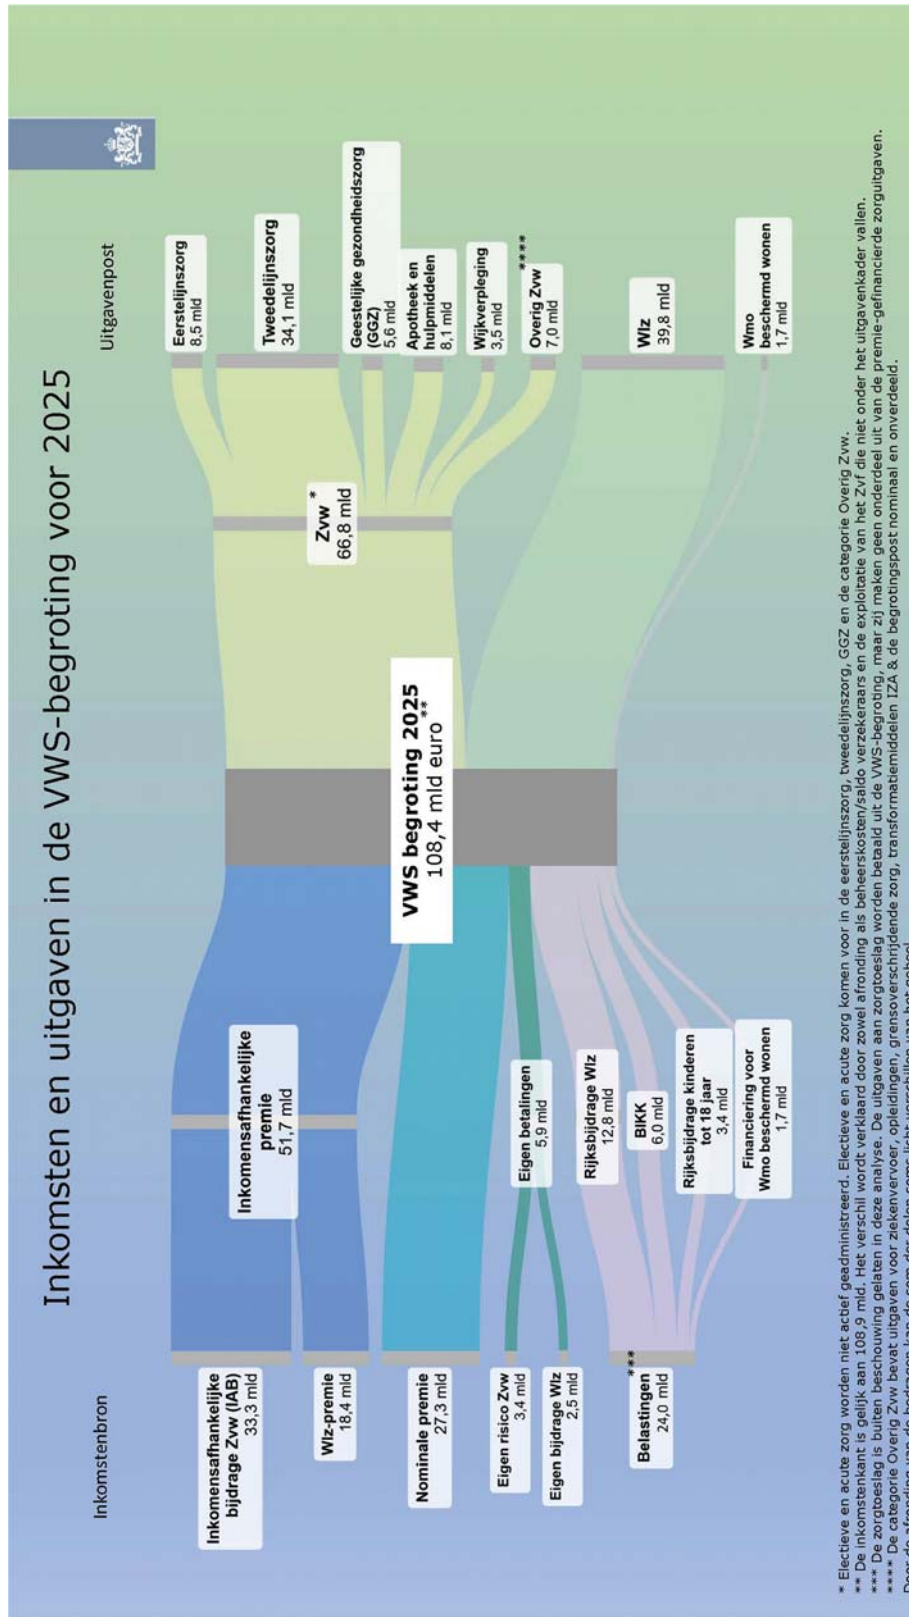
Inkomsten en uitgaven in de VWS-begroting voor 2025

Inkomstenbron

Inkomensafhankelijke bijdrage Zvw (IAB)
33,3 mld

Wlz-premie
18,4 mld

Nominale premie
27,3 mld

Eigen risico Zvw
3,4 mld

Eigen bijdrage Wlz
2,5 mld

Belastingen ***
24,0 mld

Inkomensafhankelijke premie
51,7 mld

Eigen betalingen
5,9 mld

Rijksbijdrage Wlz
12,8 mld

BIKK
6,0 mld

Rijksbijdrage kinderen tot 18 jaar
3,4 mld

Financiering voor Wmo beschermd wonen
1,7 mld

VWS begroting 2025
108,4 mld euro **

Zvw *
66,8 mld

Uitgavenpost

Eerstelijnszorg
8,5 mld

Tweedelijnszorg
34,1 mld

Geestelijke gezondheidszorg (GGZ)
5,6 mld

Apotheek en hulpmiddelen
8,1 mld

Wijkverpleging
3,5 mld

Overig Zvw ****
7,0 mld

Wlz
39,8 mld

Wmo beschermd wonen
1,7 mld

* Electieve en acute zorg worden niet actief geadministreerd. Electieve en acute zorg komen voor in de eerstelijnszorg, tweedelijnszorg, GGZ en de categorie Overig Zvw.
** De inkomstenkant is gelijk aan 108,9 mld. Het verschil wordt verklaard door zowel afronding als beheerskosten/saldo verzekeraars en de exploitatie van het Zvf die niet onder het uitgavenkader vallen.
*** De zorgtoeslag is buiten beschouwing gelaten in deze analyse. De uitgaven aan zorgtoeslag worden betaald uit de VWS-begroting, maar zij maken geen onderdeel uit van de premie-gefinancierde zorguitgaven.
**** De categorie Overig Zvw bevat uitgaven voor ziekenvervoer, opleidingen, grensoverschrijdende zorg, transformatiemiddelen IZA & de begrotingspost nominaal en onverdeeld.
Door de afronding van de bedragen kan de som der delen soms licht verschillen van het geheel.